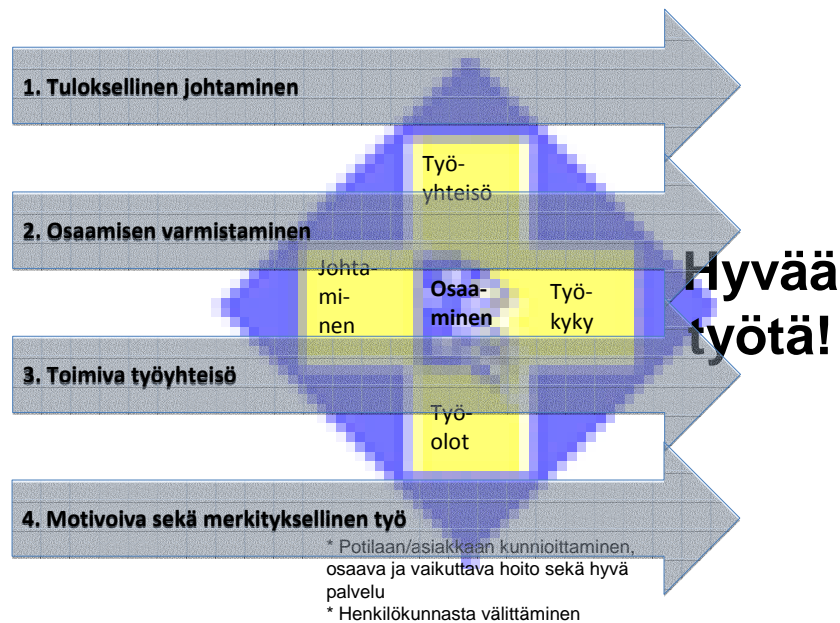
1. Tuloksellinen johtaminen

Työyhteisö

2. Osaamisen varmistaminen

Johtaminen

Osaaminen

Työkyky

Hyvää työtä!

3. Toimiva työyhteisö

Työolot

4. Motivoiva sekä merkityksellinen työ

* Potilaan/asiakkaan kunnioittaminen, osaava ja vaikuttava hoito sekä hyvä palvelu
* Henkilökunnasta välittäminen